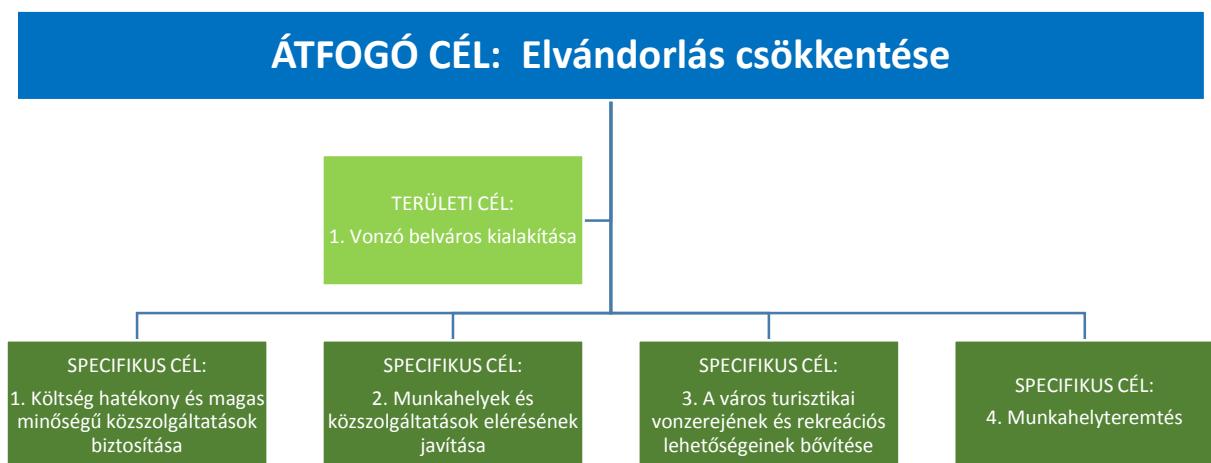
ÁTFOGÓ CÉL: Elvándorlás csökkentése

TERÜLETI CÉL:
1. Vonzó belváros kialakítása

SPECIFIKUS CÉL:
1. Költség hatékony és magas minőségű közszolgáltatások biztosítása

SPECIFIKUS CÉL:
2. Munkahelyek és közszolgáltatások elérésének javítása

SPECIFIKUS CÉL:
3. A város turisztikai vonzerejének és rekreációs lehetőségeinek bővítése

SPECIFIKUS CÉL:
4. Munkahelyteremtés